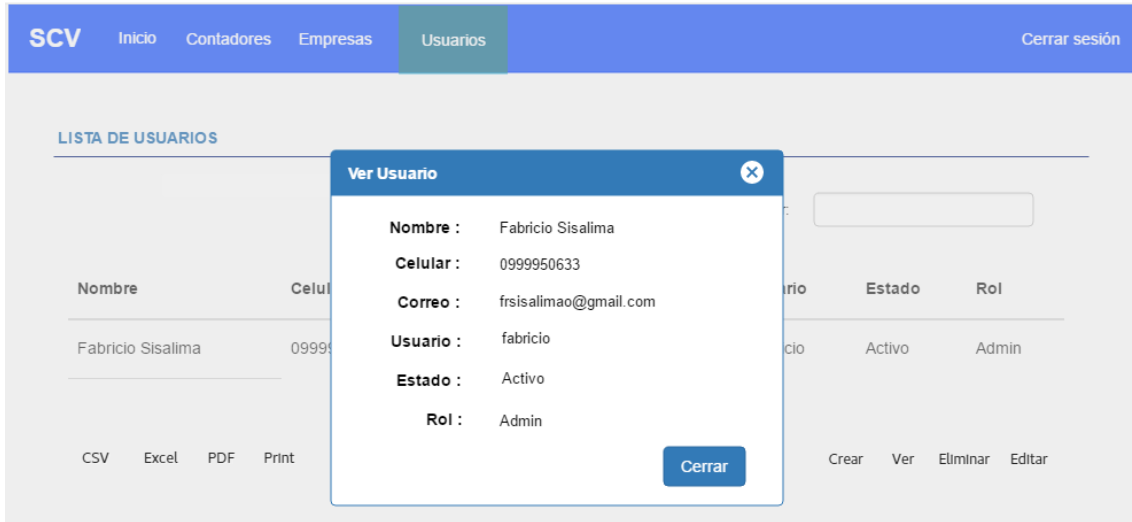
SCV Inicio Contadores Empresas Usuarios Cerrar sesión

LISTA DE USUARIOS

Ver Usuario

Nombre : Fabricio Sisalima
Celular : 0999950633
Correo : frsisalimao@gmail.com
Usuario : fabricio
Estado : Activo
Rol : Admin

Cerrar

| Nombre | Celul | ario | Estado | Rol |
|---|---|---|---|---|
| Fabricio Sisalima | 0999 | cio | Activo | Admin |

CSV Excel PDF Print

Crear Ver Eliminar Editar